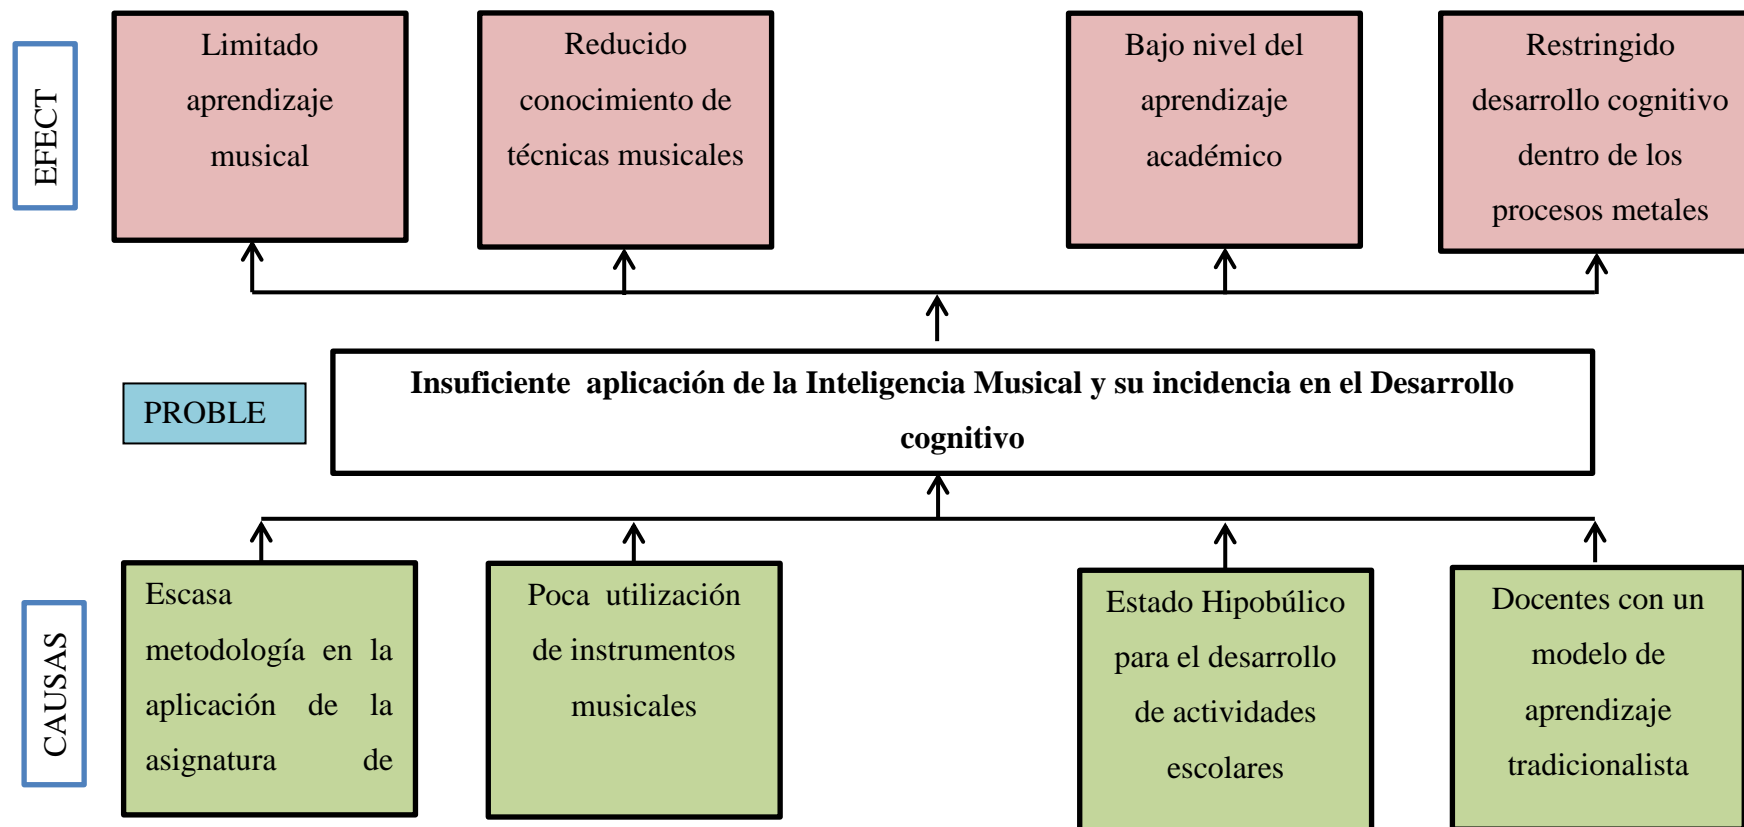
EFECT

Limitado aprendizaje musical

Reducido conocimiento de técnicas musicales

Bajo nivel del aprendizaje académico

Restringido desarrollo cognitivo dentro de los procesos metales

PROBLE

Insuficiente aplicación de la Inteligencia Musical y su incidencia en el Desarrollo cognitivo

CAUSAS

Escasa metodología en la aplicación de la asignatura de

Poca utilización de instrumentos musicales

Estado Hipobúlico para el desarrollo de actividades escolares

Docentes con un modelo de aprendizaje tradicionalista